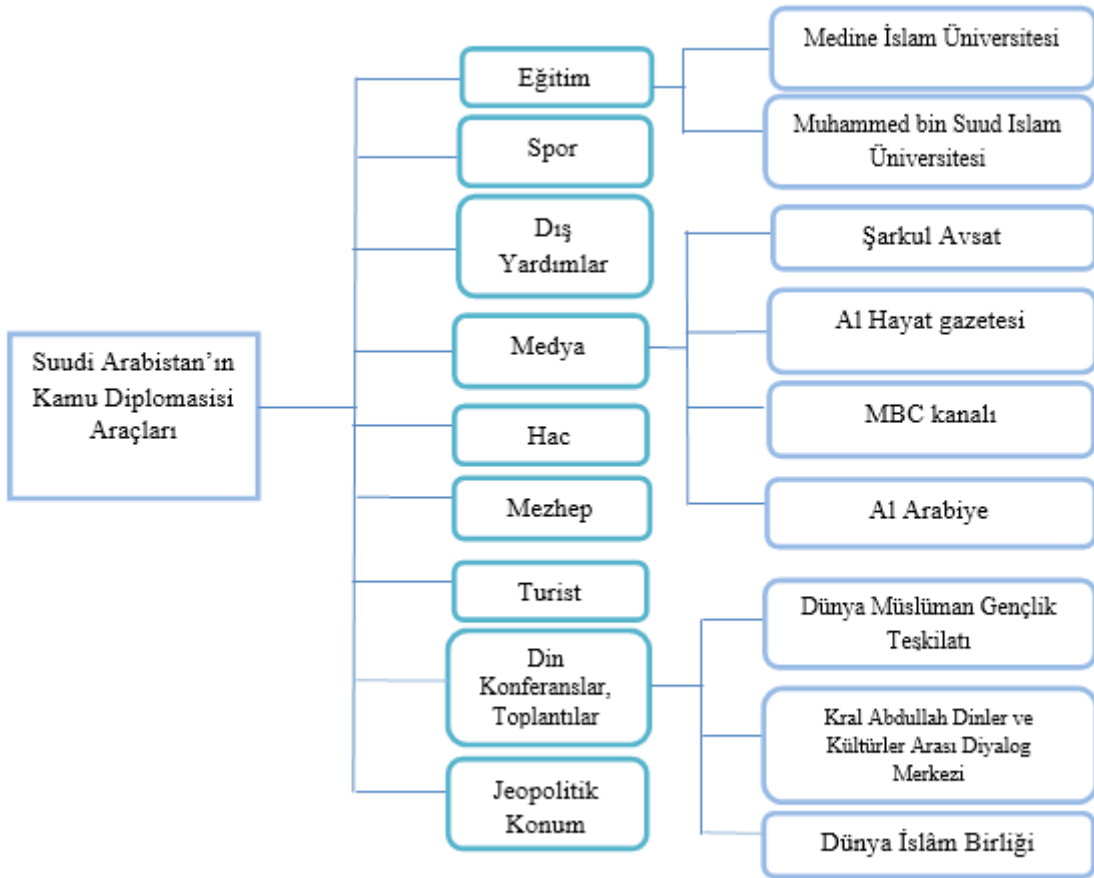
Suudi Arabistan'ın Kamu Diplomasisi Araçları

Eğitim

Spor

Dış Yardımlar

Medya

Hac

Mezhep

Turist

Din Konferanslar, Toplantılar

Jeopolitik Konum

Medine İslam Üniversitesi

Muhammed bin Suud Islam Üniversitesi

Şarkul Avsat

Al Hayat gazetesi

MBC kanalı

Al Arabiye

Dünya Müslüman Gençlik Teşkilatı

Kral Abdullah Dinler ve Kültürler Arası Diyalog Merkezi

Dünya İslâm Birliği